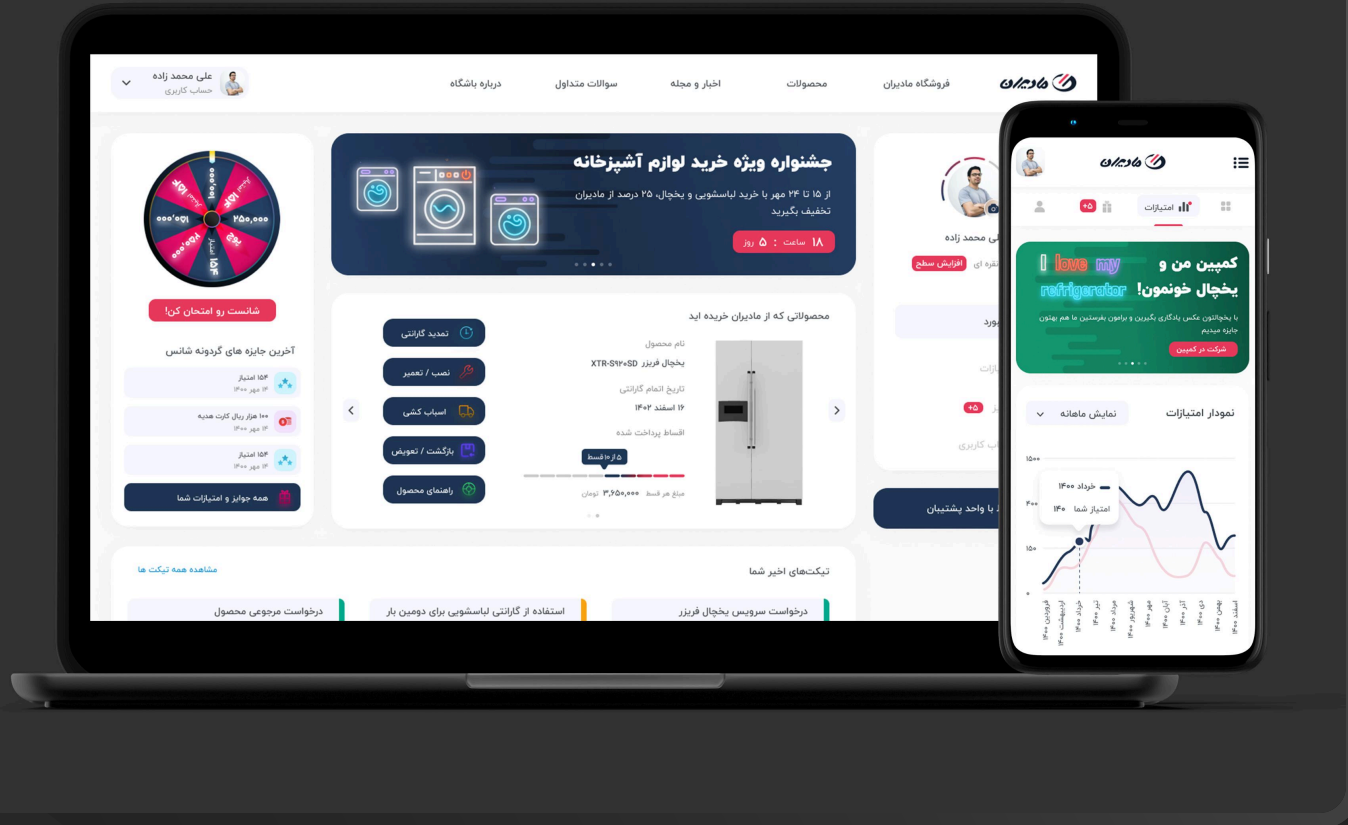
مادیران
فروشگاه مادیران
محصولات
اخبار و مجله
سوالات متداول
درباره باشگاه
علی محمد زاده
حساب کاربری

جشنواره ویژه خرید لوازم آشپزخانه
از ۱۵ تا ۲۴ مهر با خرید لباسشویی و یخچال، ۲۵ درصد از مادیران تخفیف بگیرید
۱۸ ساعت : ۵ روز

۲۵۰,۰۰۰
۱۵۰,۰۰۰
شانست رو امتحان کن!
آخرین جایزه های گردونه شانس
۱۵۴ امتیاز
۱۴ مهر ۱۴۰۰
۱۰۰ هزار ریال کارت هدیه
۱۴ مهر ۱۴۰۰
۱۵۴ امتیاز
۱۴ مهر ۱۴۰۰
همه جوایز و امتیازات شما

محصولاتی که از مادیران خریده اید
نام محصول
یخچال فریزر XTR-S920SD
تاریخ اتمام گارانتی
۱۲ اسفند ۱۴۰۲
اقساط پرداخت شده
۵ از ۱۰ قسط
مبلغ هر قسط ۳,۶۵۰,۰۰۰ تومان
تمدید گارانتی
نصب / تعمیر
اسباب کشی
بازگشت / تعویض
راهنمای محصول

علی محمد زاده
نقره ای
افزایش سطح
بورد
یازات
+۵
ب کاربری
با واحد پشتیبان

تیکت‌های اخیر شما
مشاهده همه تیکت ها
درخواست سرویس یخچال فریزر
استفاده از گارانتی لباسشویی برای دومین بار
درخواست مرجوعی محصول

مادیران
امتیازات
+۵
کمپین من و یخچال خونمون!
I love my refrigerator
با یخچالتون عکس یادگاری بگیرین و برامون بفرستین ما هم بهترون جایزه میدیم
شرکت در کمپین
نمودار امتیازات
نمایش ماهانه
۱۵۰۰
۴۰۰
۱۵۰
۰
خرداد ۱۴۰۰
امتیاز شما ۱۴۰
فروردین ۱۴۰۰
اردیبهشت ۱۴۰۰
خرداد ۱۴۰۰
تیر ۱۴۰۰
مرداد ۱۴۰۰
شهریور ۱۴۰۰
مهر ۱۴۰۰
آبان ۱۴۰۰
آذر ۱۴۰۰
دی ۱۴۰۰
بهمن ۱۴۰۰
اسفند ۱۴۰۰